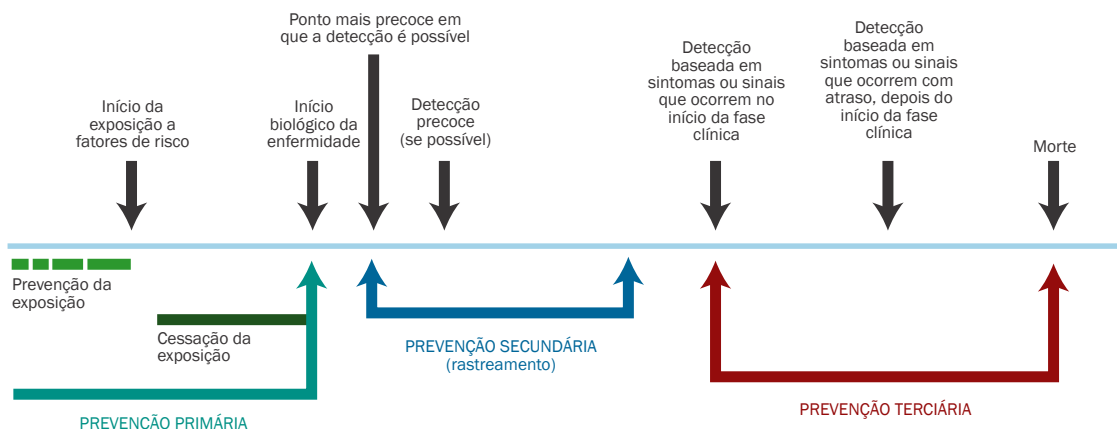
Ponto mais precoce em que a detecção é possível

Início da exposição a fatores de risco

Início biológico da enfermidade

Detecção precoce (se possível)

Detecção baseada em sintomas ou sinais que ocorrem no início da fase clínica

Detecção baseada em sintomas ou sinais que ocorrem com atraso, depois do início da fase clínica

Morte

Prevenção da exposição

Cessação da exposição

PREVENÇÃO SECUNDÁRIA (rastreamento)

PREVENÇÃO PRIMÁRIA

PREVENÇÃO TERCIÁRIA